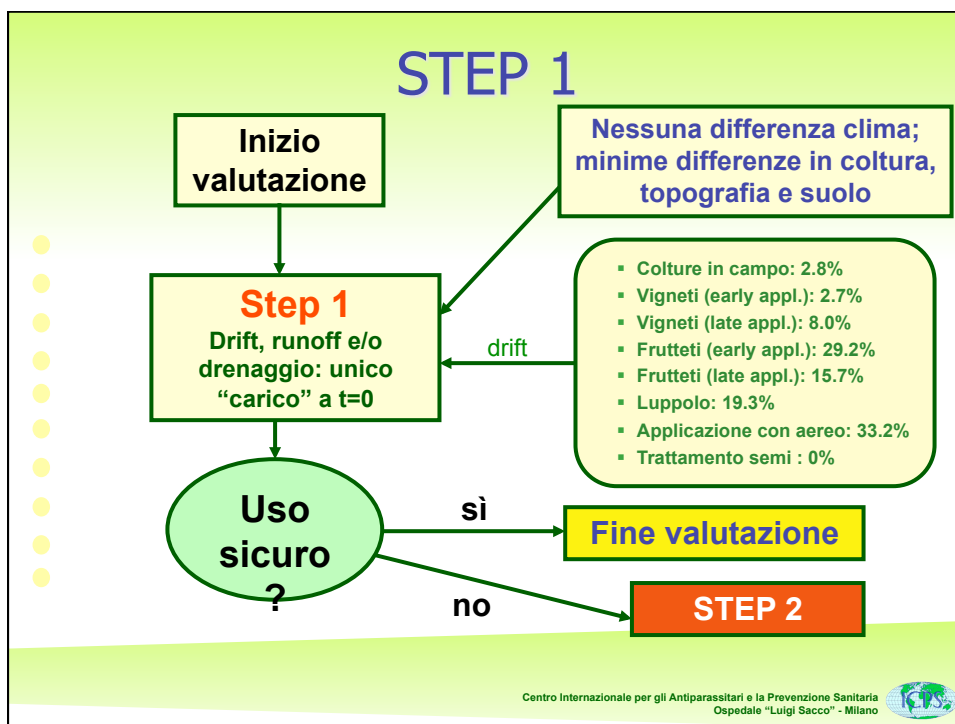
STEP 1

Inizio valutazione

Nessuna differenza clima; minime differenze in coltura, topografia e suolo

Step 1
Drift, runoff e/o drenaggio: unico "carico" a t=0

drift

- Colture in campo: 2.8%
- Vigneti (early appl.): 2.7%
- Vigneti (late appl.): 8.0%
- Frutteti (early appl.): 29.2%
- Frutteti (late appl.): 15.7%
- Luppolo: 19.3%
- Applicazione con aereo: 33.2%
- Trattamento semi : 0%

Uso sicuro ?

sì

Fine valutazione

no

STEP 2

Centro Internazionale per gli Antiparassitari e la Prevenzione Sanitaria
Ospedale "Luigi Sacco" - Milano

ICPS